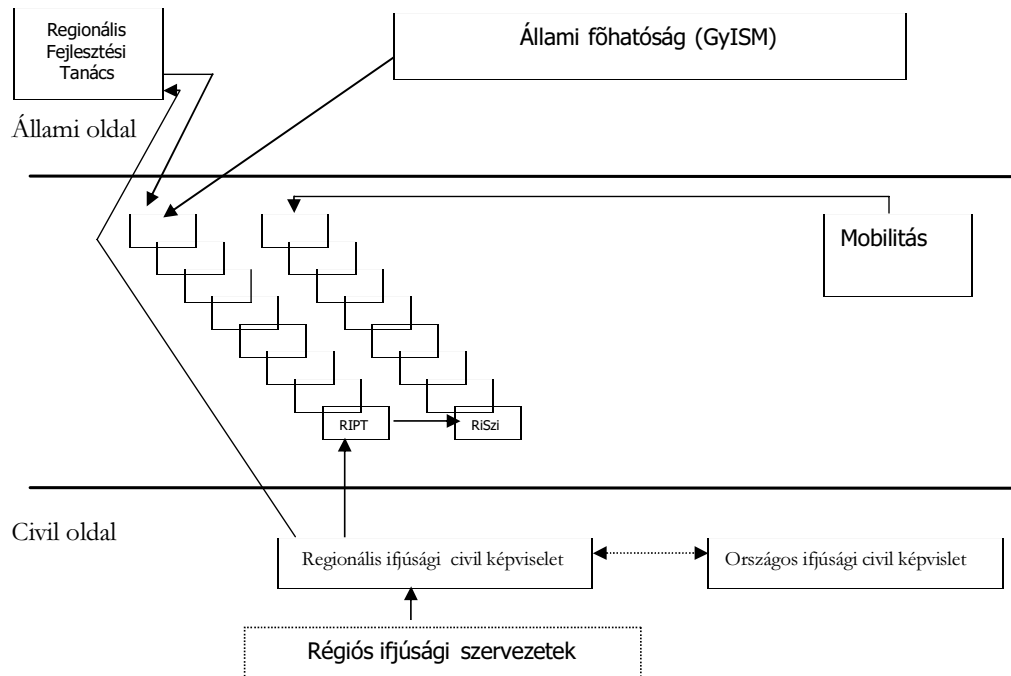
Regionális Fejlesztési Tanács

Állami fõhatóság (GyISM)

Állami oldal

Mobilitás

RIPT

RiSzi

Civil oldal

Regionális ifjúsági civil képviselet

Országos ifjúsági civil képvislet

Régiós ifjúsági szervezetek